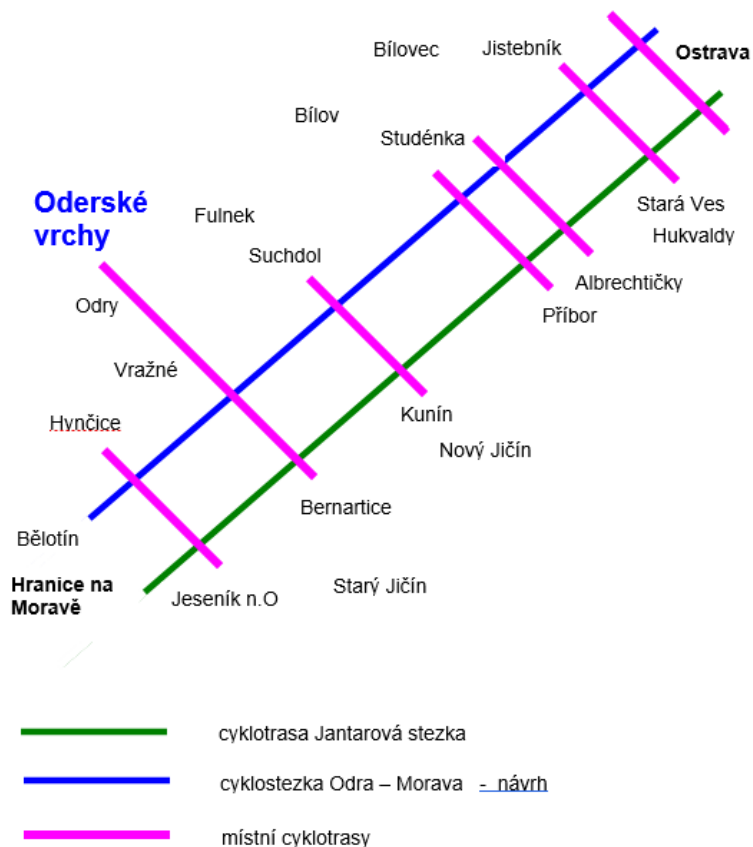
Bílovec
Jistebník
Ostrava
Bílov
Studénka
Oderské vrchy
Fulnek
Stará Ves
Hukvaldy
Suchdol
Albrechtičky
Odry
Příbor
Vražné
Kunín
Hynčice
Nový Jičín
Bernartice
Bělotín
Hranice na Moravě
Jeseník n.O
Starý Jičín

cyklotrasa Jantarová stezka
cyklostezka Odra – Morava - návrh
místní cyklotrasy